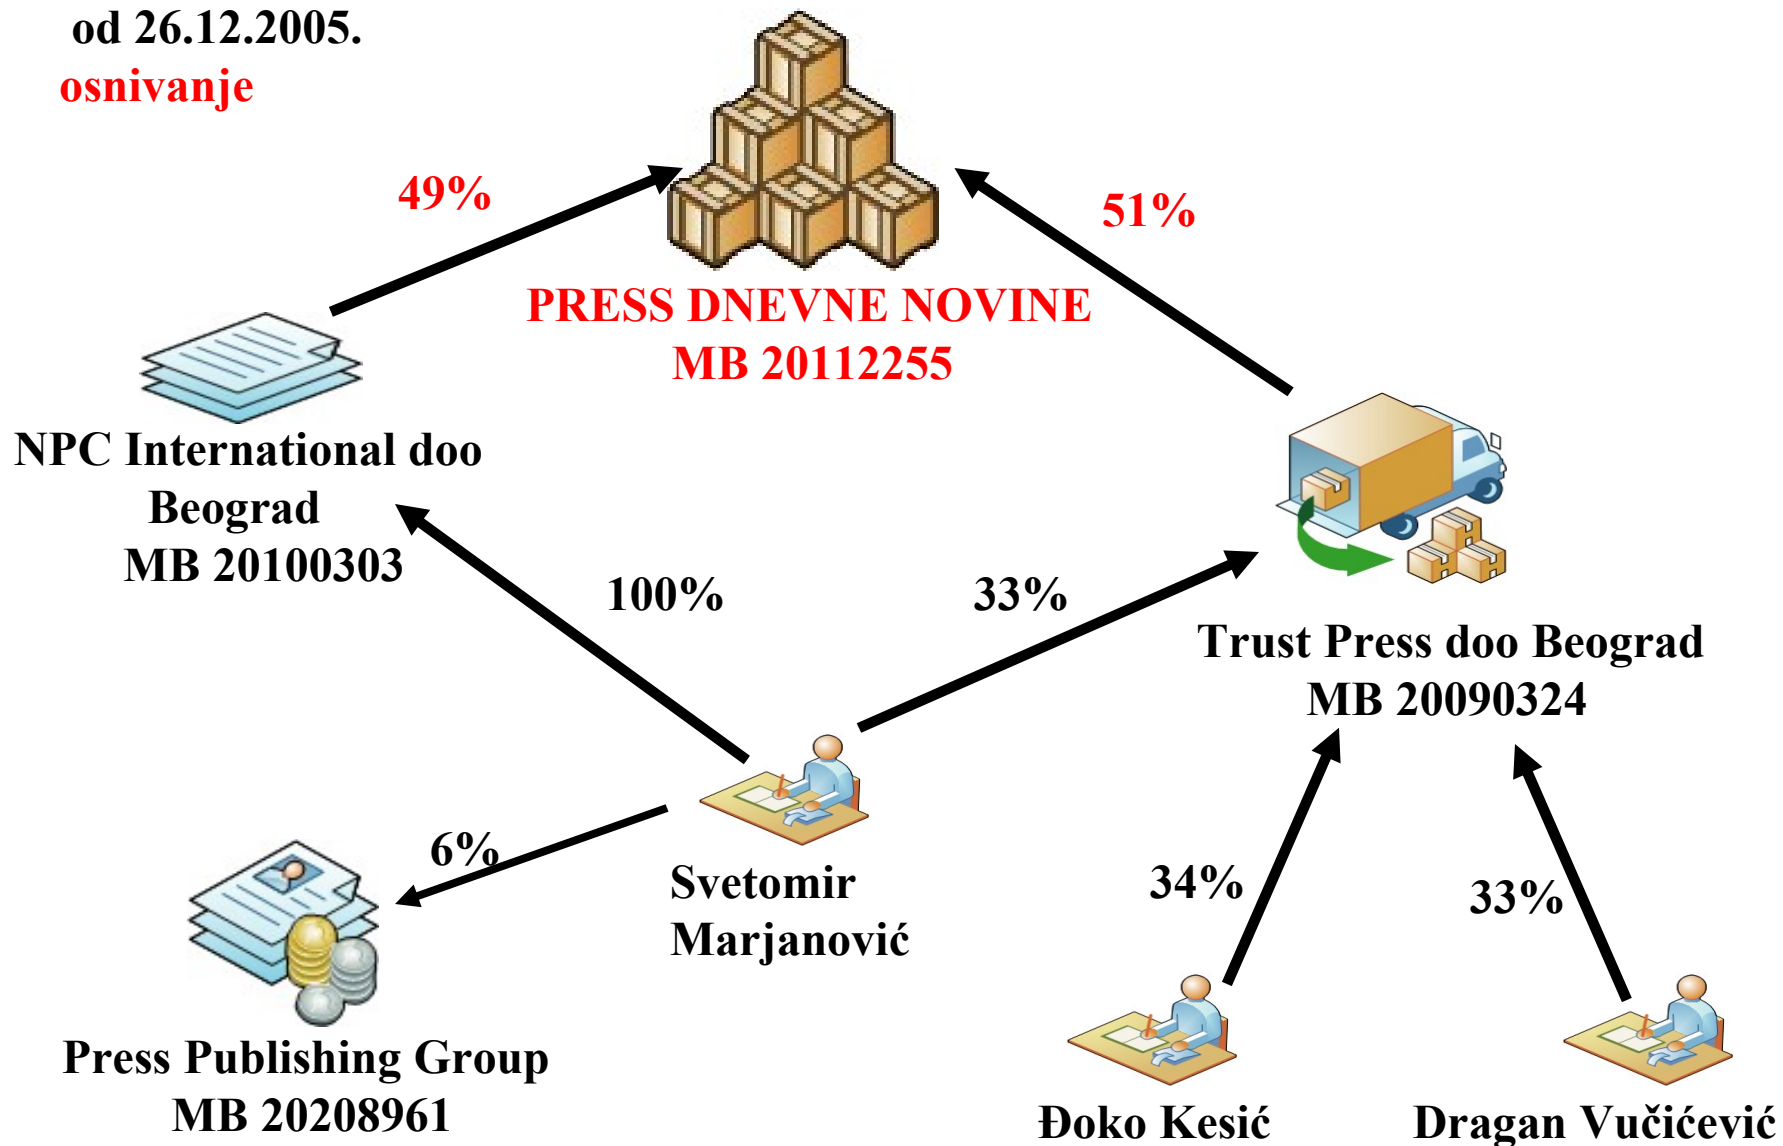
od 26.12.2005.
osnivanje

49%

PRESS DNEVNE NOVINE
MB 20112255

51%

NPC International doo
Beograd
MB 20100303

100%

33%

Trust Press doo Beograd
MB 20090324

6%

Svetomir
Marjanović

34%

33%

Press Publishing Group
MB 20208961

Đoko Kesić

Dragan Vučićević